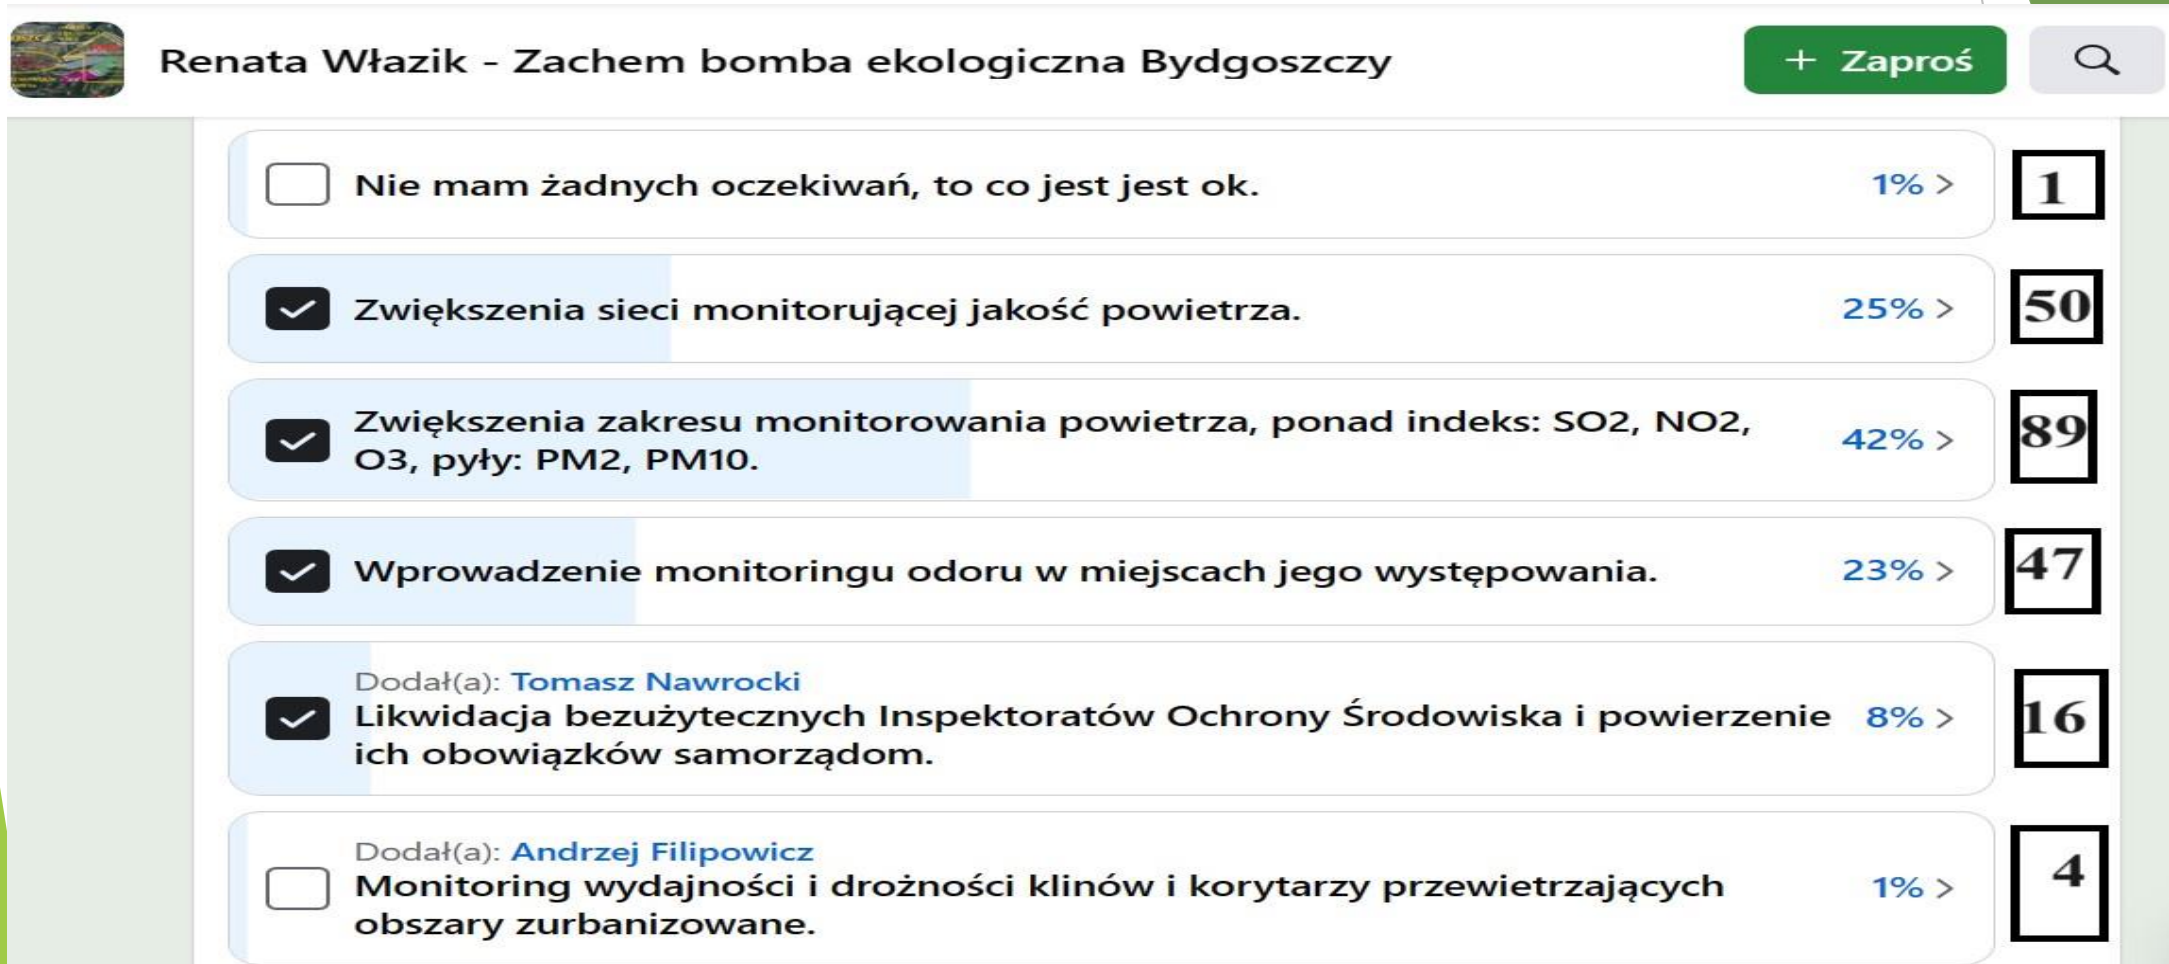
Renata Właziк - Zachem bomba ekologiczna Bydgoszczy

+ Zaproś

Nie mam żadnych oczekiwań, to co jest jest ok. 1% >

1

Zwiększenia sieci monitorującej jakość powietrza. 25% >

50

Zwiększenia zakresu monitorowania powietrza, ponad indeks: SO2, NO2, O3, pyły: PM2, PM10. 42% >

89

Wprowadzenie monitoringu odoru w miejscach jego występowania. 23% >

47

Dodał(a): Tomasz Nawrocki
Likwidacja bezużytecznych Inspektoratów Ochrony Środowiska i powierzenie ich obowiązków samorządom. 8% >

16

Dodał(a): Andrzej Filipowicz
Monitoring wydajności i drożności klinów i korytarzy przewietrzających obszary zurbanizowane. 1% >

4